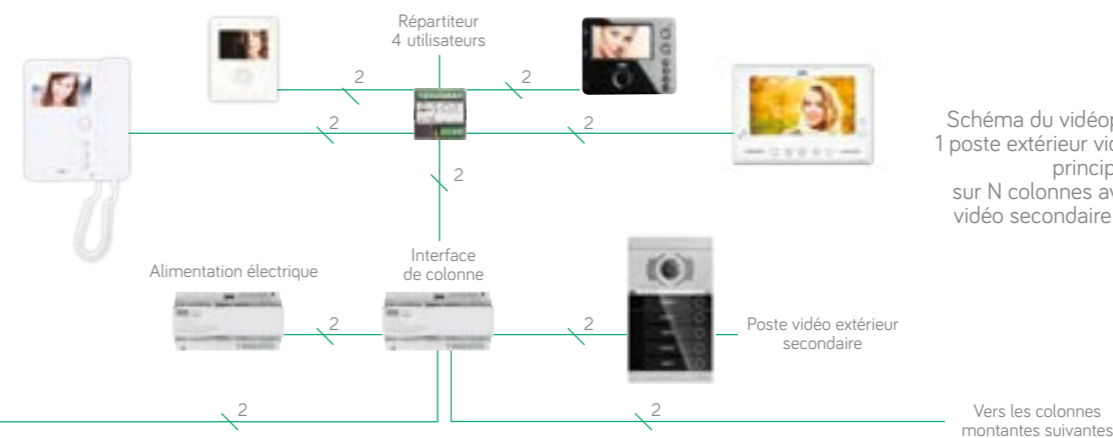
Répartiteur
4 utilisateurs

2

2

2

2

2

Schéma du vidéop
1 poste extérieur vid
princip
sur N colonnes av
vidéo secondaire

Alimentation électrique

Interface
de colonne

2

2

Poste vidéo extérieur
secondaire

2

2

Vers les colonnes
montantes suivantes